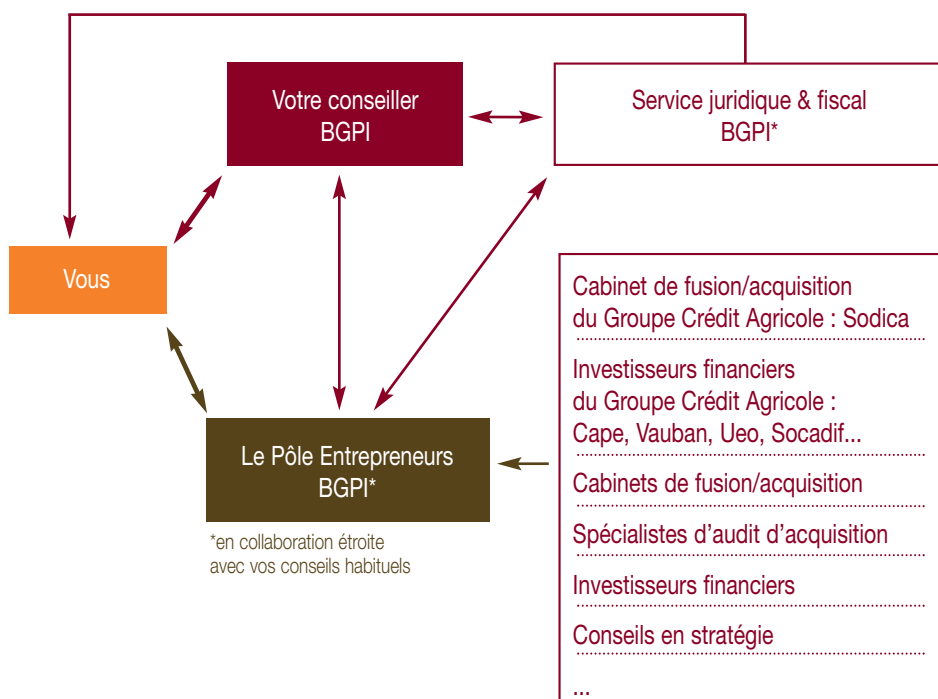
Votre conseiller BGPI

Service juridique & fiscal BGPI*

Vous

Cabinet de fusion/acquisition du Groupe Crédit Agricole : Sodica

Investisseurs financiers du Groupe Crédit Agricole : Cape, Vauban, Ueo, Socadif...

Le Pôle Entrepreneurs BGPI*

*en collaboration étroite avec vos conseils habituels

Cabinets de fusion/acquisition

Spécialistes d'audit d'acquisition

Investisseurs financiers

Conseils en stratégie

...